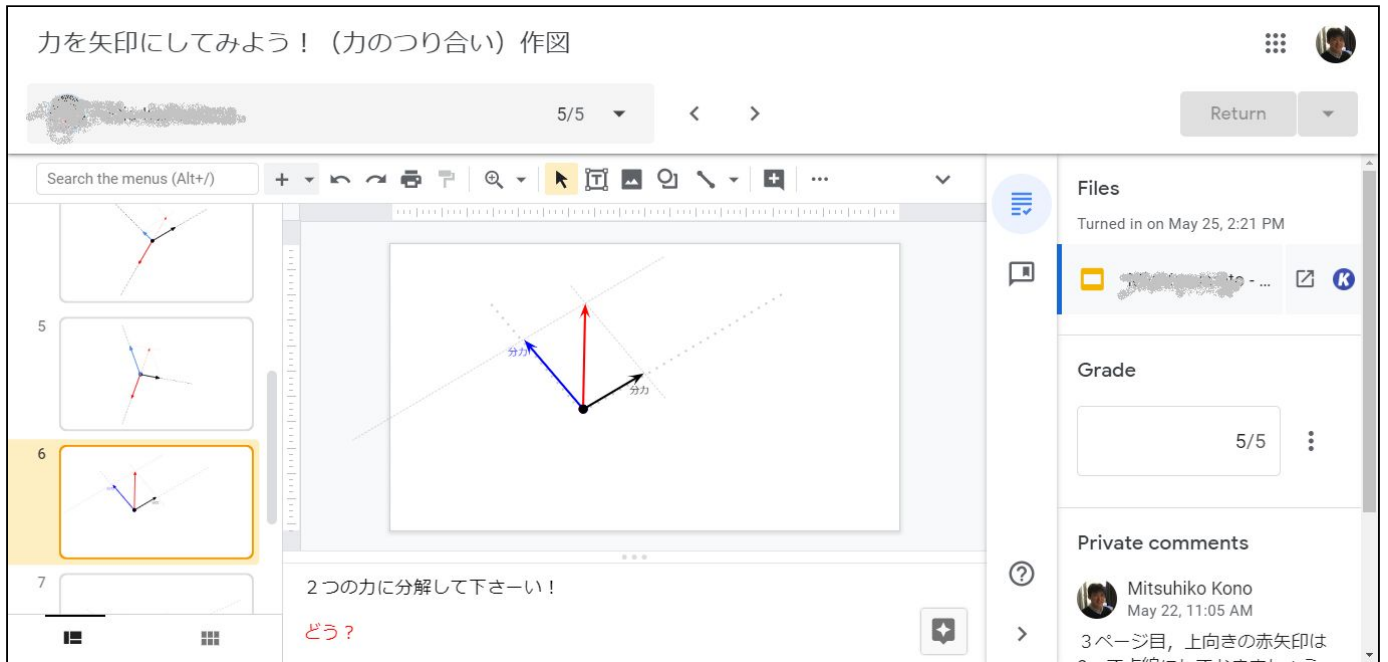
力を矢印にしてみよう！（力のつり合い）作図

5/5

Return

Search the menus (Alt+/)

5

6

7

分力

分力

２つの力に分解して下さーい！

どう？

Files

Turned in on May 25, 2:21 PM

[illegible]to - ...

Grade

5/5

Private comments

Mitsuhiko Kono

May 22, 11:05 AM

３ページ目，上向きの赤矢印は
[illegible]